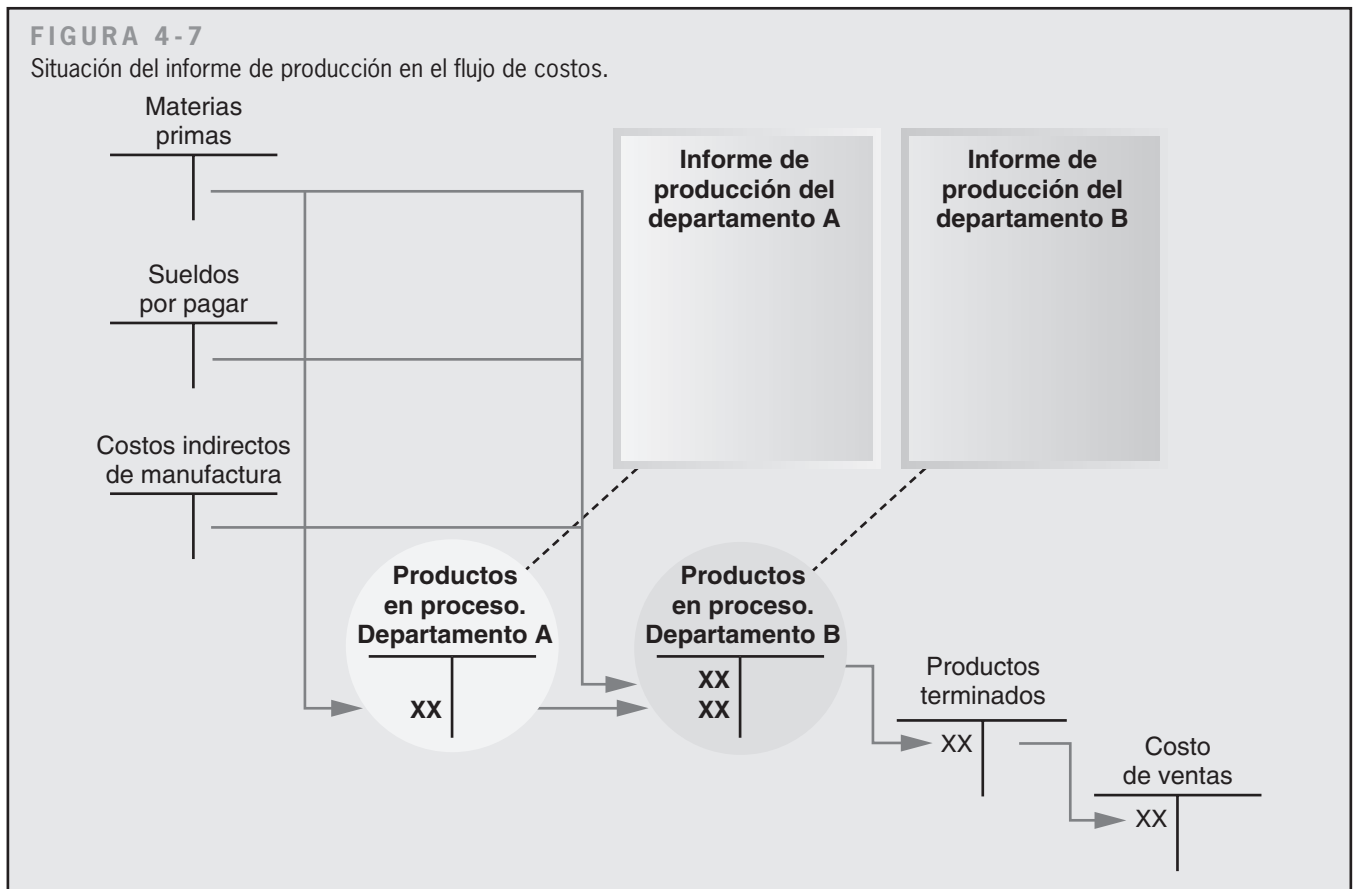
FIGURA 4-7
Situación del informe de producción en el flujo de costos.

Materias primas

Informe de producción del departamento A

Informe de producción del departamento B

Sueldos por pagar

Costos indirectos de manufactura

Productos en proceso. Departamento A

XX

Productos en proceso. Departamento B

XX
XX

Productos terminados

XX

Costo de ventas

XX